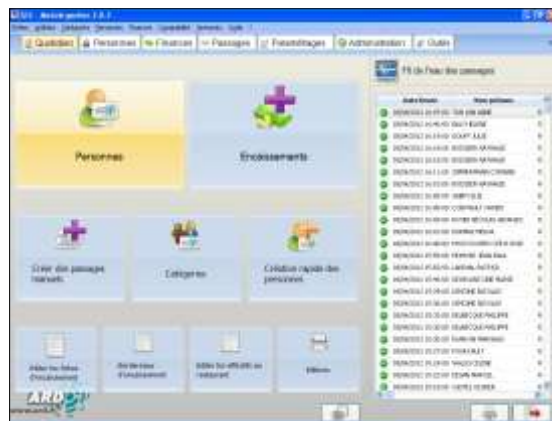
Quotidien | Personnes | Finances | Passages | Paramétrages | Administration | Outils

Fil de l'eau des passages

Personnes

Encaissements

Créer des passages manuels

Catégories

Création rapide des personnes

Éditer les fiches d'encaissement

Éditer les effectifs au restaurant

Éditions

ARD
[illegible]